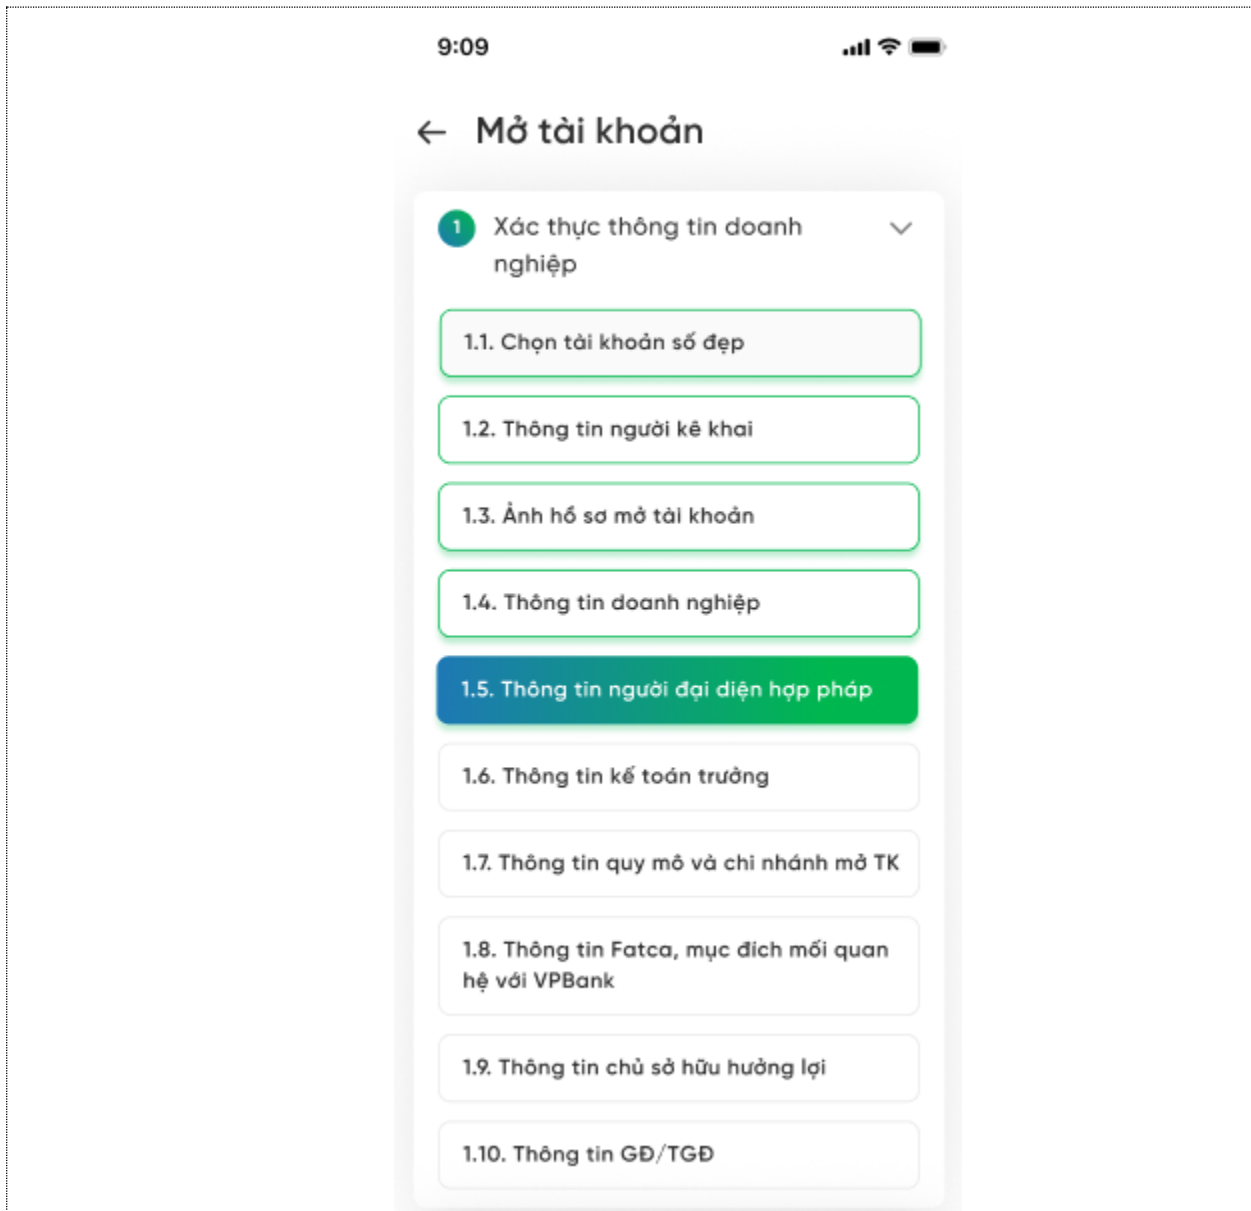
9:09

Mở tài khoản

1 Xác thực thông tin doanh nghiệp

1.1. Chọn tài khoản số đẹp

1.2. Thông tin người kê khai

1.3. Ảnh hồ sơ mở tài khoản

1.4. Thông tin doanh nghiệp

1.5. Thông tin người đại diện hợp pháp

1.6. Thông tin kế toán trưởng

1.7. Thông tin quy mô và chi nhánh mở TK

1.8. Thông tin Fatca, mục đích mối quan hệ với VPBank

1.9. Thông tin chủ sở hữu hưởng lợi

1.10. Thông tin GĐ/TGĐ